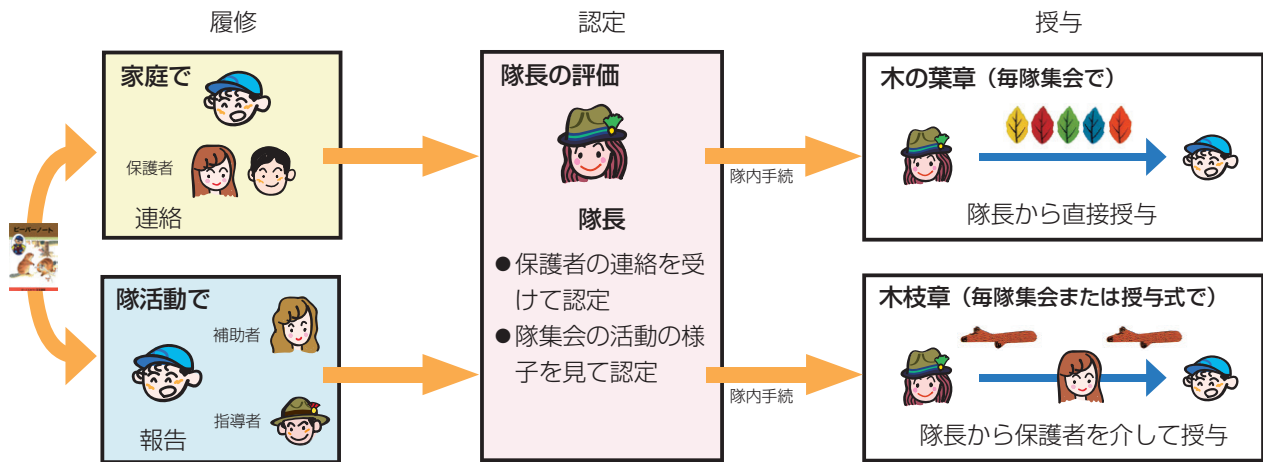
履修

認定

授与

ビーバーノート

家庭で

保護者

連絡

隊活動で

補助者

指導者

報告

隊長の評価

隊長

●保護者の連絡を受けて認定

●隊集会の活動の様子を見て認定

隊内手続

隊内手続

木の葉章（毎隊集会で）

隊長から直接授与

木枝章（毎隊集会または授与式で）

隊長から保護者を介して授与